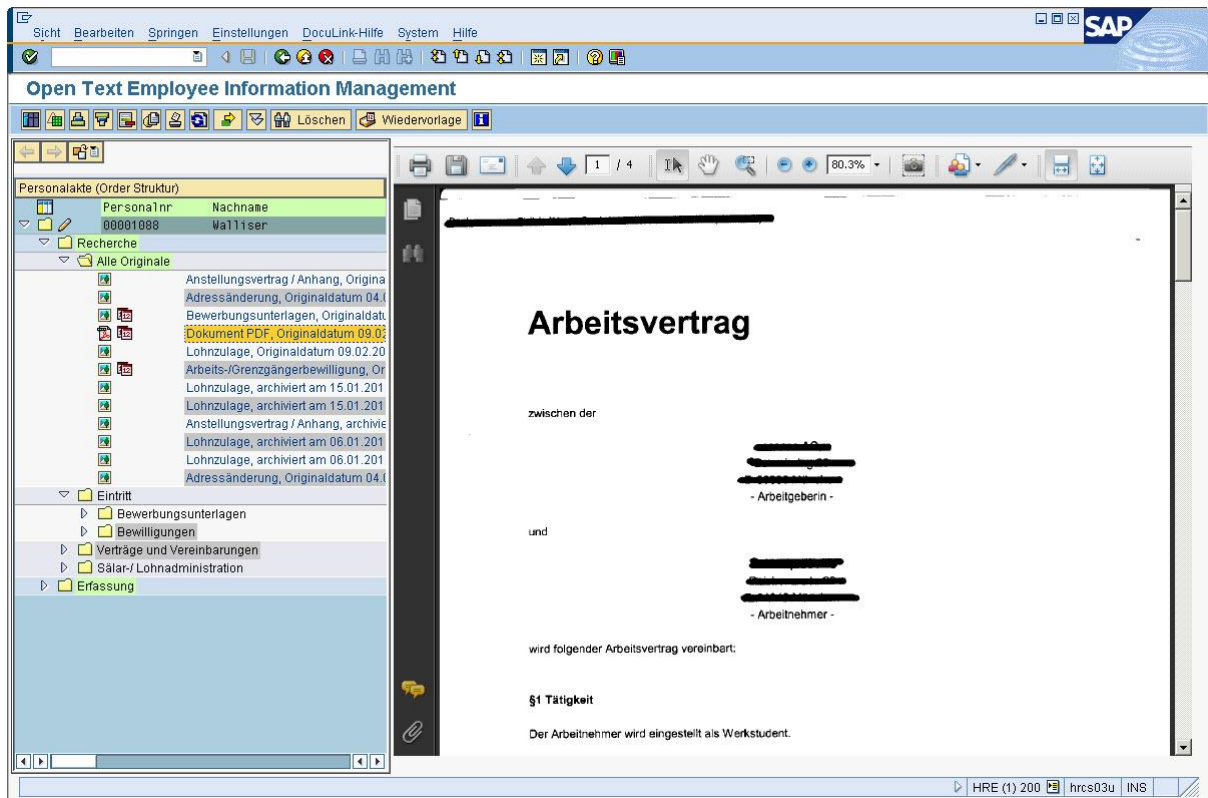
Sicht Bearbeiten Springen Einstellungen DocuLink-Hilfe System Hilfe

SAP

Open Text Employee Information Management

Löschen Wiedervorlage

Personalakte (Order Struktur)

| Personalnr | Nachname |
|---|---|
| 00001088 | Walliser |

Recherche
Alle Originale
Anstellungsvertrag / Anhang, Origina
Adressänderung, Originaldatum 04.(
Bewerbungsunterlagen, Originaldatu
Dokument PDF, Originaldatum 09.0
Lohnzulage, Originaldatum 09.02.20
Arbeits-/Grenzgängerbewilligung, Or
Lohnzulage, archiviert am 15.01.201
Lohnzulage, archiviert am 15.01.201
Anstellungsvertrag / Anhang, archivie
Lohnzulage, archiviert am 06.01.201
Lohnzulage, archiviert am 06.01.201
Adressänderung, Originaldatum 04.(
Eintritt
Bewerbungsunterlagen
Bewilligungen
Verträge und Vereinbarungen
Sälar-/ Lohnadministration
Erfassung

1 / 4 80.3%

Arbeitsvertrag

zwischen der

- Arbeitgeberin -

und

- Arbeitnehmer -

wird folgender Arbeitsvertrag vereinbart:

§1 Tätigkeit

Der Arbeitnehmer wird eingestellt als Werkstudent.

HRE (1) 200 hrcs03u INS